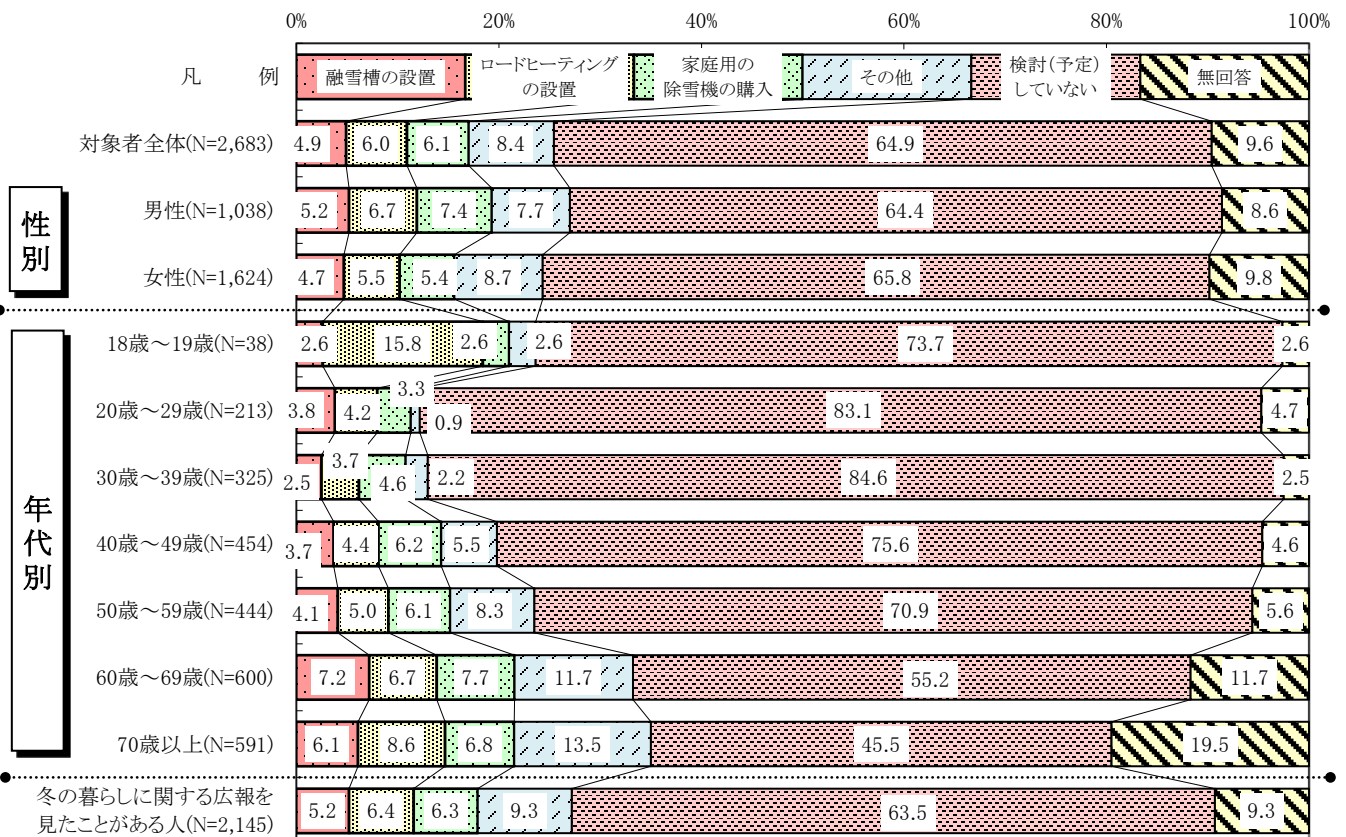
0% 20% 40% 60% 80% 100%

凡例

融雪槽の設置
ロードヒーティングの設置
家庭用の除雪機の購入
その他
検討(予定)していない
無回答

性別

年代別

| | 融雪槽の設置 | ロードヒーティングの設置 | 家庭用の除雪機の購入 | その他 | 検討(予定)していない | 無回答 |
|---|---|---|---|---|---|---|
| 対象者全体(N=2,683) | 4.9 | 6.0 | 6.1 | 8.4 | 64.9 | 9.6 |
| 男性(N=1,038) | 5.2 | 6.7 | 7.4 | 7.7 | 64.4 | 8.6 |
| 女性(N=1,624) | 4.7 | 5.5 | 5.4 | 8.7 | 65.8 | 9.8 |
| 18歳～19歳(N=38) | 2.6 | 15.8 | 2.6 | 2.6 | 73.7 | 2.6 |
| 20歳～29歳(N=213) | 3.8 | 4.2 | 3.3 | 0.9 | 83.1 | 4.7 |
| 30歳～39歳(N=325) | 2.5 | 3.7 | 4.6 | 2.2 | 84.6 | 2.5 |
| 40歳～49歳(N=454) | 3.7 | 4.4 | 6.2 | 5.5 | 75.6 | 4.6 |
| 50歳～59歳(N=444) | 4.1 | 5.0 | 6.1 | 8.3 | 70.9 | 5.6 |
| 60歳～69歳(N=600) | 7.2 | 6.7 | 7.7 | 11.7 | 55.2 | 11.7 |
| 70歳以上(N=591) | 6.1 | 8.6 | 6.8 | 13.5 | 45.5 | 19.5 |
| 冬の暮らしに関する広報を見たことがある人(N=2,145) | 5.2 | 6.4 | 6.3 | 9.3 | 63.5 | 9.3 |